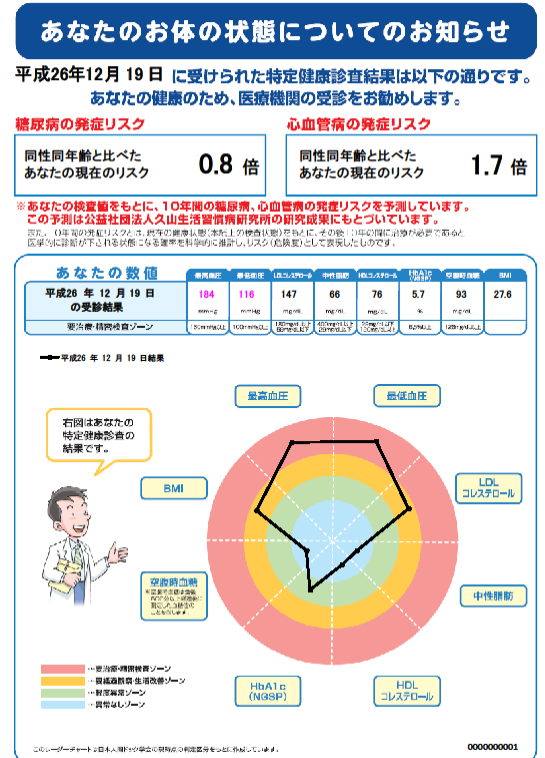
あなたのお体の状態についてのお知らせ

平成26年12月19日 に受けられた特定健康診査結果は以下の通りです。
あなたの健康のため、医療機関の受診をお勧めします。

糖尿病の発症リスク

同性同年齢と比べた あなたの現在のリスク 0.8 倍

心血管病の発症リスク

同性同年齢と比べた あなたの現在のリスク 1.7 倍

※あなたの検査値をもとに、10年間の糖尿病、心血管病の発症リスクを予測しています。
この予測は公益社団法人久山生活習慣病研究所の研究成果にもとづいています。

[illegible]

あなたの数値

| | 最高血圧 | 最低血圧 | LDLコレステロール | 中性脂肪 | HDLコレステロール | HbA1c (NGSP) | 空腹時血糖 | BMI |
|---|---|---|---|---|---|---|---|---|
| 平成26年 12月 19日 の受診結果 | 184 | 116 | 147 | 66 | 76 | 5.7 | 93 | 27.6 |
| | mmHg | mmHg | mg/dL | mg/dL | mg/dL | % | mg/dL | |
| 要治療・精密検査ゾーン | 160mmHg以上 | 100mmHg以上 | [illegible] | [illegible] | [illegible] | 6.5%以上 | 126mg/dL以上 | |

平成26年 12月 19日結果

右図はあなたの特定健康診査の結果です。

最高血圧
最低血圧
LDL コレステロール
中性脂肪
HDL コレステロール
HbA1c (NGSP)
空腹時血糖
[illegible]
BMI

要治療・精密検査ゾーン
要経過観察・生活改善ゾーン
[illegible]ゾーン
異常なしゾーン

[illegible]

000000001